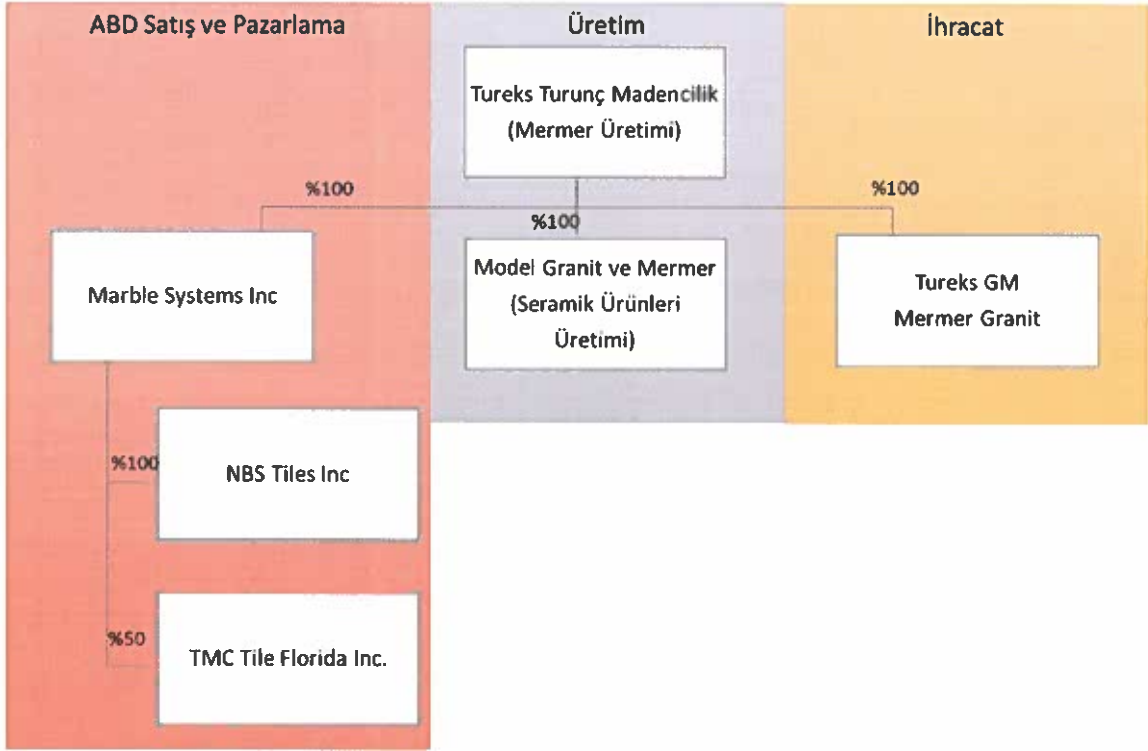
ABD Satış ve Pazarlama

Üretim

İhracat

Tureks Turunç Madencilik (Mermer Üretimi)

%100

%100

%100

Marble Systems Inc

Model Granit ve Mermer (Seramik Ürünleri Üretimi)

Tureks GM Mermer Granit

%100

NBS Tiles Inc

%50

TMC Tile Florida Inc.